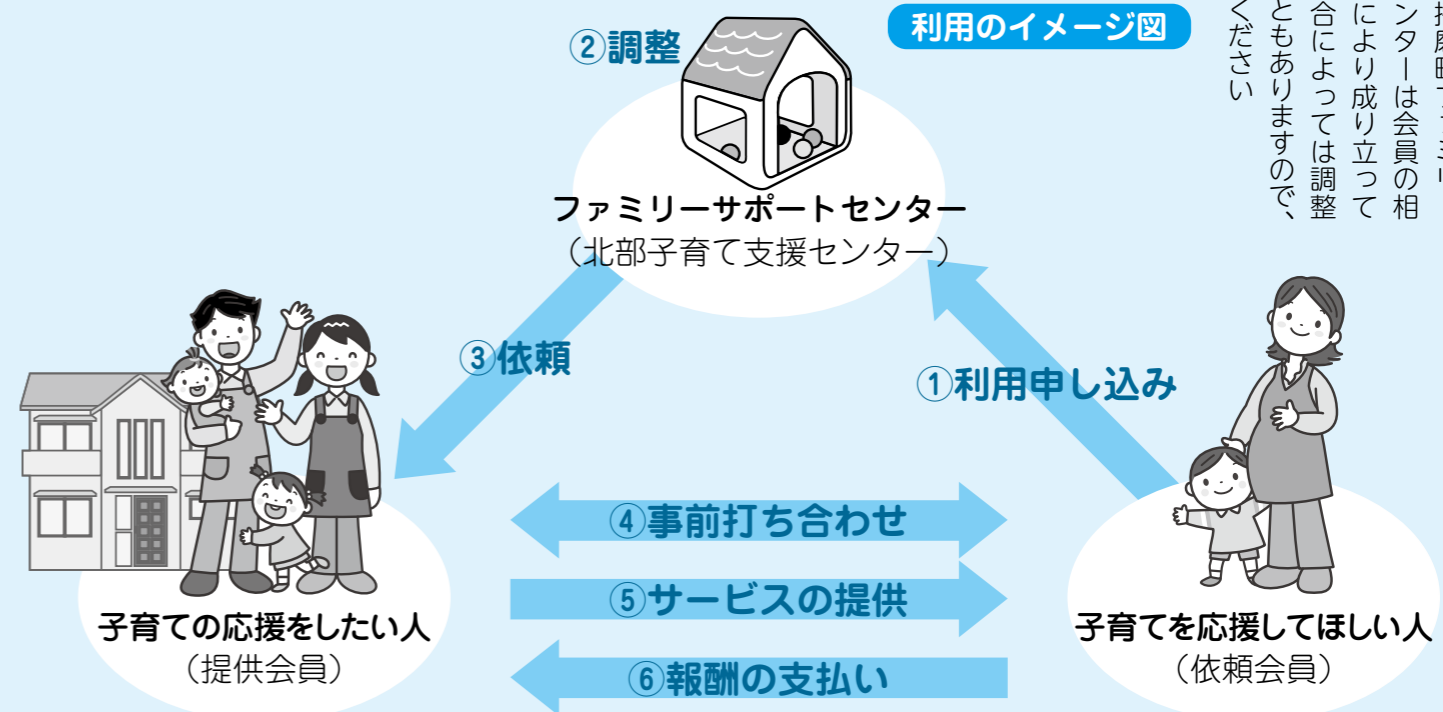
利用のイメージ図

②調整

ファミリーサポートセンター
（北部子育て支援センター）

③依頼

①利用申し込み

④事前打ち合わせ

⑤サービスの提供

⑥報酬の支払い

子育ての応援をしたい人
（提供会員）

子育てを応援してほしい人
（依頼会員）

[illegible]
ンターは会員の相
により成り立って
合によっては調整
ともありますので、
ください